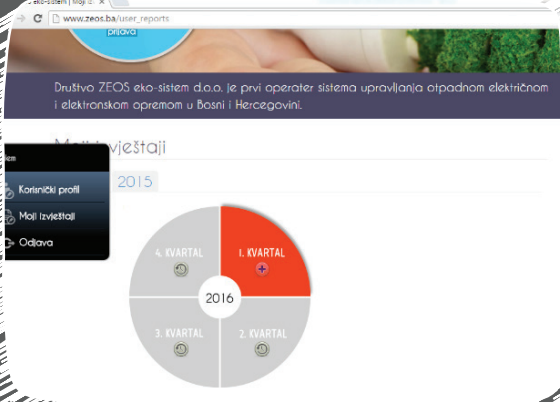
S eko-sistem | Moji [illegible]

www.zeos.ba/user_reports

prijava

Društvo ZEOS eko-sistem d.o.o. je prvi operater sistema upravljanja otpadnom električnom i elektronskom opremom u Bosni i Hercegovini.

Moji izvještaji

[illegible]em

Korisnički profil

Moji izvještaji

Odjava

2015

4. KVARTAL

1. KVARTAL

2016

3. KVARTAL

2. KVARTAL